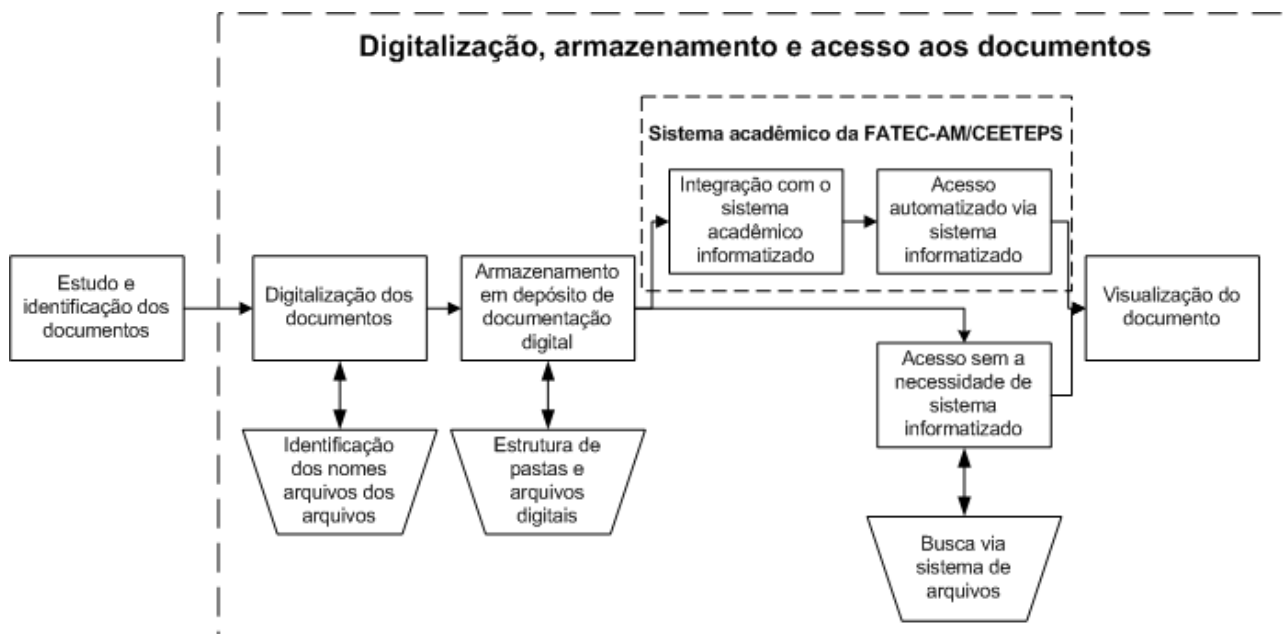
Digitalização, armazenamento e acesso aos documentos

Sistema acadêmico da FATEC-AM/CEETEPS

Estudo e identificação dos documentos

Digitalização dos documentos

Identificação dos nomes arquivos dos arquivos

Armazenamento em depósito de documentação digital

Estrutura de pastas e arquivos digitais

Integração com o sistema acadêmico informatizado

Acesso automatizado via sistema informatizado

Acesso sem a necessidade de sistema informatizado

Busca via sistema de arquivos

Visualização do documento